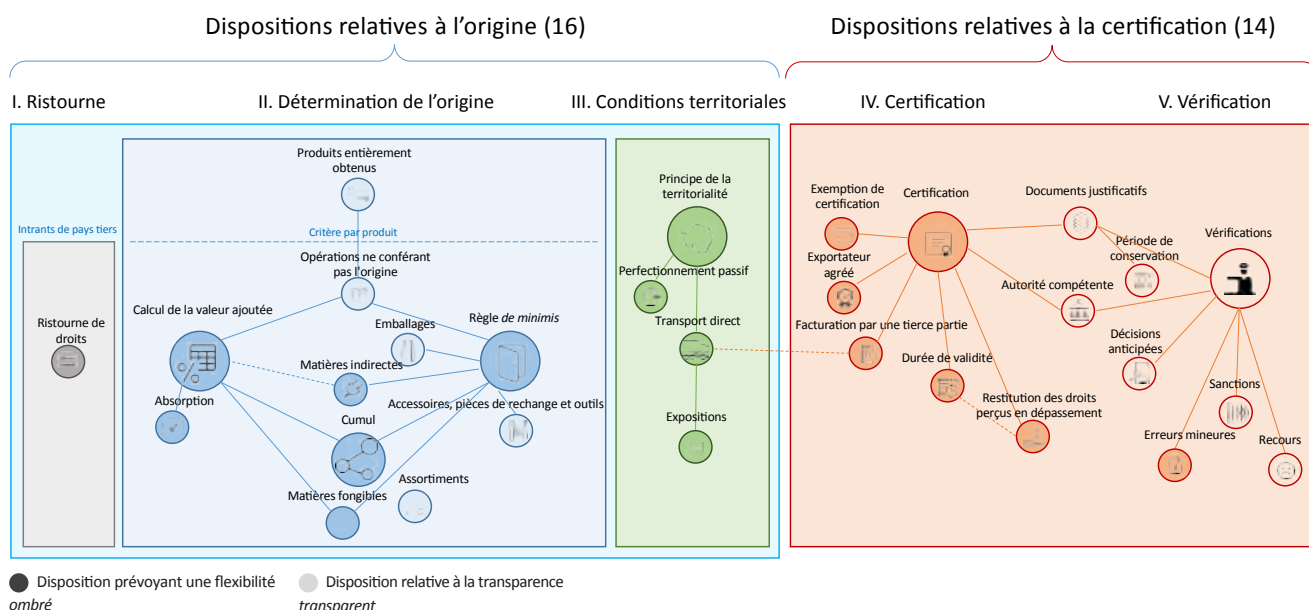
Dispositions relatives à l'origine (16)

Dispositions relatives à la certification (14)

I. Ristourne

II. Détermination de l'origine

III. Conditions territoriales

IV. Certification

V. Vérification

Intrants de pays tiers

Ristourne de droits

Produits entièrement obtenus

Critère par produit

Opérations ne conférant pas l'origine

Calcul de la valeur ajoutée

Emballages

Règle *de minimis*

Matières indirectes

Absorption

Accessoires, pièces de rechange et outils

Cumul

Assortiments

Matières fongibles

Principe de la territorialité

Perfectionnement passif

Transport direct

Expositions

Exemption de certification

Certification

Documents justificatifs

Vérifications

Exportateur agréé

Période de conservation

Autorité compétente

Facturation par une tierce partie

Décisions anticipées

Durée de validité

Restitution des droits perçus en dépassement

Sanctions

Erreurs mineures

Recours

Disposition prévoyant une flexibilité *ombré*

Disposition relative à la transparence *transparent*